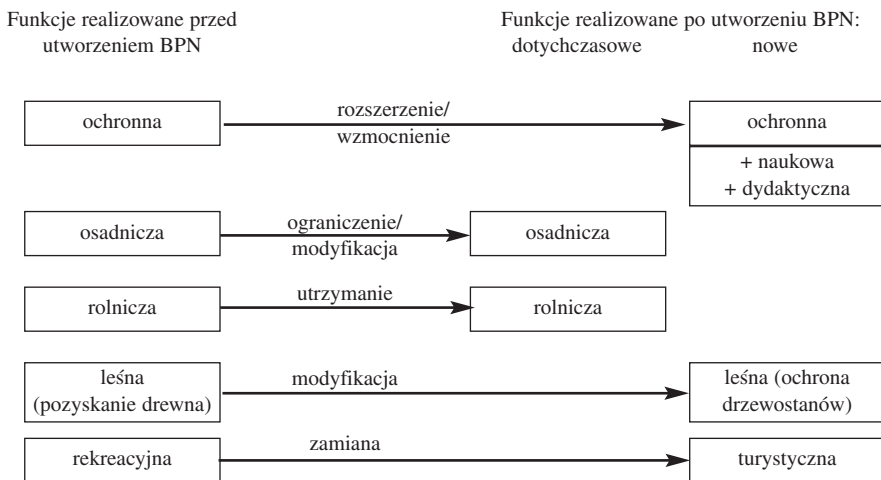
Funkcje realizowane przed utworzeniem BPN

Funkcje realizowane po utworzeniu BPN:
dotychczasowe
nowe

ochronna
rozszerzenie/ wzmocnienie
ochronna
+ naukowa
+ dydaktyczna

osadnicza
ograniczenie/ modyfikacja
osadnicza

rolnicza
utrzymanie
rolnicza

leśna (pozyskanie drewna)
modyfikacja
leśna (ochrona drzewostanów)

rekreacyjna
zamiana
turystyczna